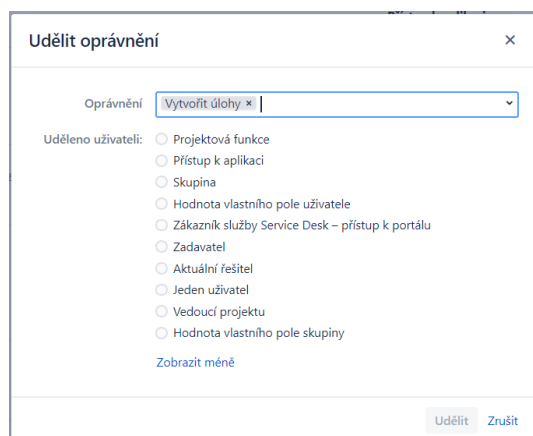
Udělit oprávnění

×

Oprávnění Vytvořit úlohy ×

Uděleno uživateli: Projektová funkce
Přístup k aplikaci
Skupina
Hodnota vlastního pole uživatele
Zákazník služby Service Desk – přístup k portálu
Zadavatel
Aktuální řešitel
Jeden uživatel
Vedoucí projektu
Hodnota vlastního pole skupiny

Zobrazit méně

Udělit Zrušit